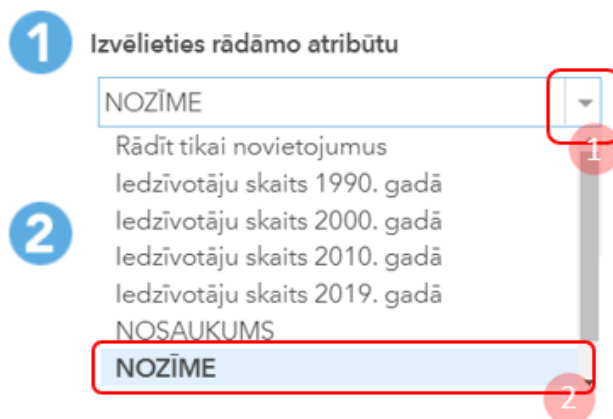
1

Izvēlieties rādāmo atribūtu

NOZĪME

1

Rādīt tikai novietojumus
Iedzīvotāju skaits 1990. gadā
Iedzīvotāju skaits 2000. gadā
Iedzīvotāju skaits 2010. gadā
Iedzīvotāju skaits 2019. gadā
NOSAUKUMS
NOZĪME

2

2